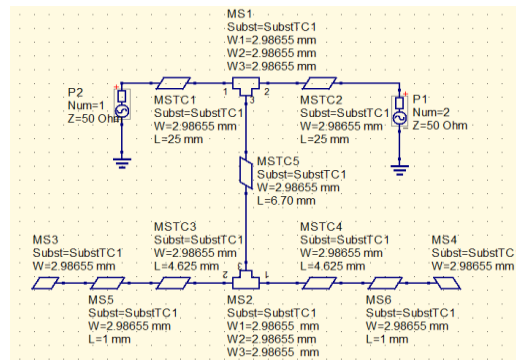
MS1
Subst=SubstTC1
W1=2.98655 mm
W2=2.98655 mm
W3=2.98655 mm

P2
Num=1
Z=50 Ohm

MSTC1
Subst=SubstTC1
W=2.98655 mm
L=25 mm

1 2 3

MSTC2
Subst=SubstTC1
W=2.98655 mm
L=25 mm

P1
Num=2
Z=50 Ohm

MSTC5
Subst=SubstTC1
W=2.98655 mm
L=6.70 mm

MS3
Subst=SubstTC1
W=2.98655 mm

MSTC3
Subst=SubstTC1
W=2.98655 mm
L=4.625 mm

MSTC4
Subst=SubstTC1
W=2.98655 mm
L=4.625 mm

MS4
Subst=SubstTC
W=2.98655 mm

MS5
Subst=SubstTC1
W=2.98655 mm
L=1 mm

MS2
Subst=SubstTC1
W1=2.98655 mm
W2=2.98655 mm
W3=2.98655 mm

MS6
Subst=SubstTC1
W=2.98655 mm
L=1 mm